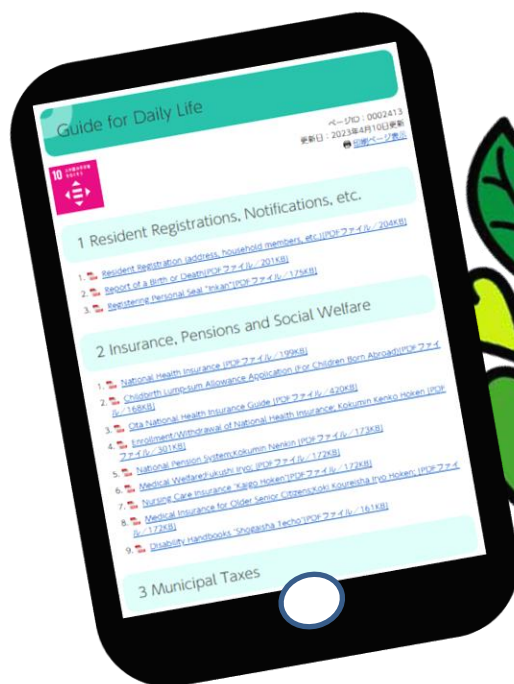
Guide for Daily Life

ページID：0002413
更新日：2023年4月10日更新
印刷ページ表示

10

1 Resident Registrations, Notifications, etc.

1. Resident Registration (address, household members, etc.) (PDFファイル／204KB)
2. Report of a Birth or Death (PDFファイル／201KB)
3. Registering Personal Seal "Inkan" (PDFファイル／175KB)

2 Insurance, Pensions and Social Welfare

1. National Health Insurance (PDFファイル／199KB)
2. Childbirth Lump-sum Allowance Application (For Children Born Abroad) (PDFファイル／168KB)
3. Oita National Health Insurance Guide (PDFファイル／420KB)
4. Enrollment/Withdrawal of National Health Insurance; Kokumin Kenko Hoken (PDFファイル／301KB)
5. National Pension System; Kokumin Nenkin (PDFファイル／173KB)
6. Medical Welfare; Fukushi Iryo (PDFファイル／172KB)
7. Nursing Care Insurance "Kaigo Hoken" (PDFファイル／172KB)
8. Medical Insurance for Older Senior Citizens; Koki Koureisha Iryo Hoken (PDFファイル／172KB)
9. Disability Handbooks "Shogaisha Techo" (PDFファイル／161KB)

3 Municipal Taxes